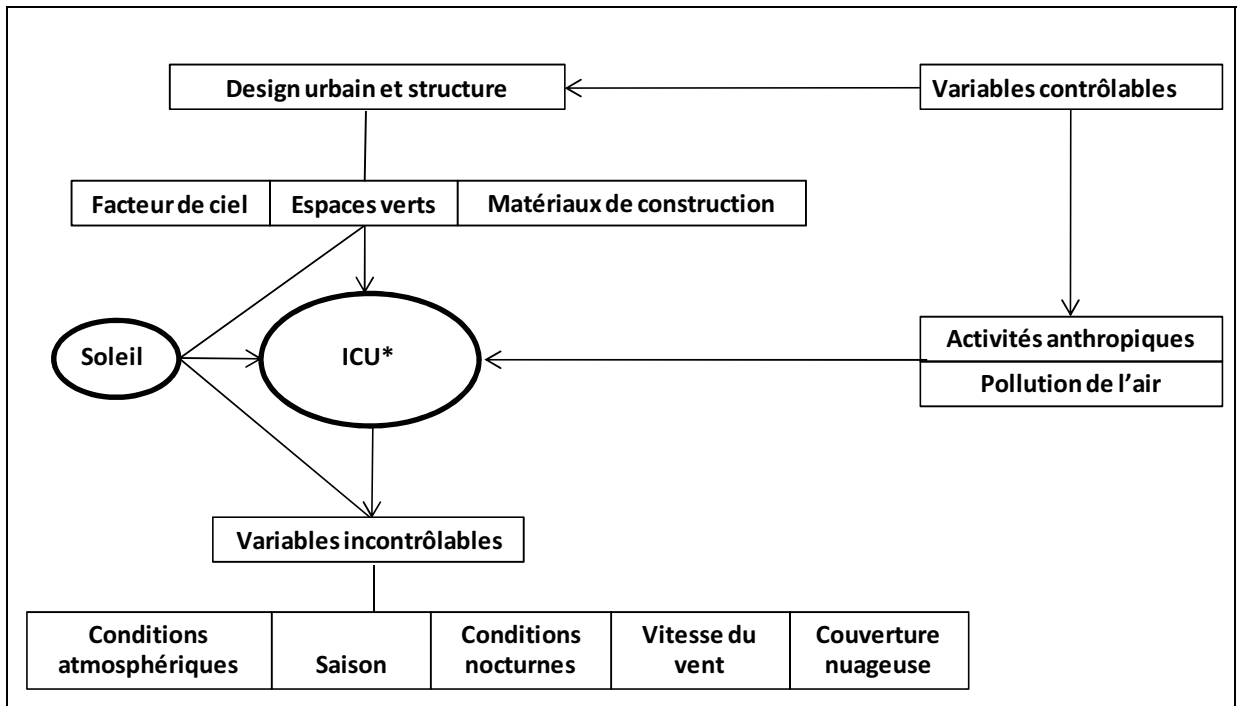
Design urbain et structure

Variables contrôlables

Facteur de ciel

Espaces verts

Matériaux de construction

Soleil

ICU*

Activités anthropiques

Pollution de l'air

Variables incontrôlables

| Conditions atmosphériques | Saison | Conditions nocturnes | Vitesse du vent | Couverture nuageuse |